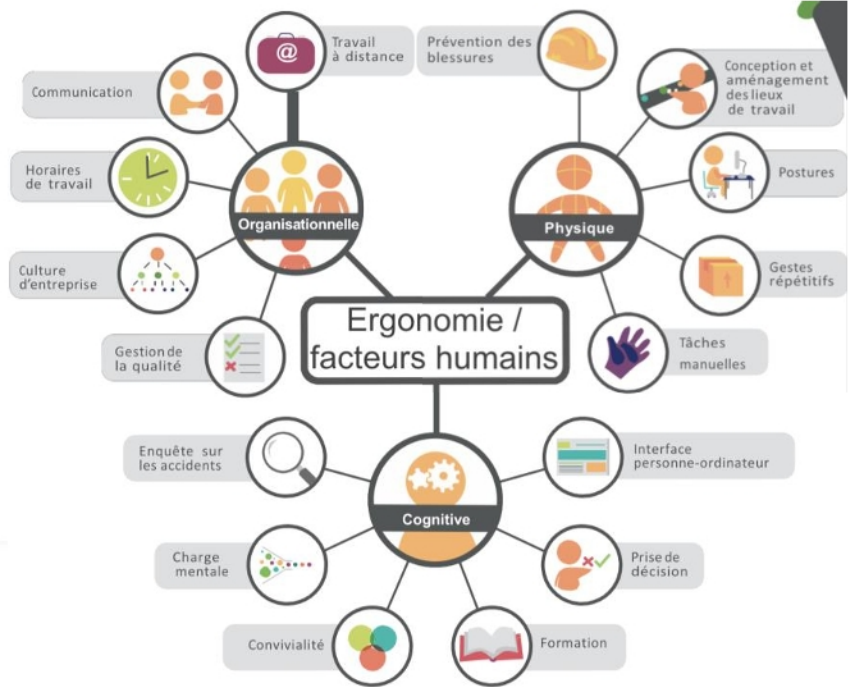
Ergonomie / facteurs humains

Organisationnelle

Travail à distance

Communication

Horaires de travail

Culture d'entreprise

Gestion de la qualité

Physique

Prévention des blessures

Conception et aménagement des lieux de travail

Postures

Gestes répétitifs

Tâches manuelles

Cognitive

Enquête sur les accidents

Charge mentale

Convivialité

Formation

Prise de décision

Interface personne-ordinateur